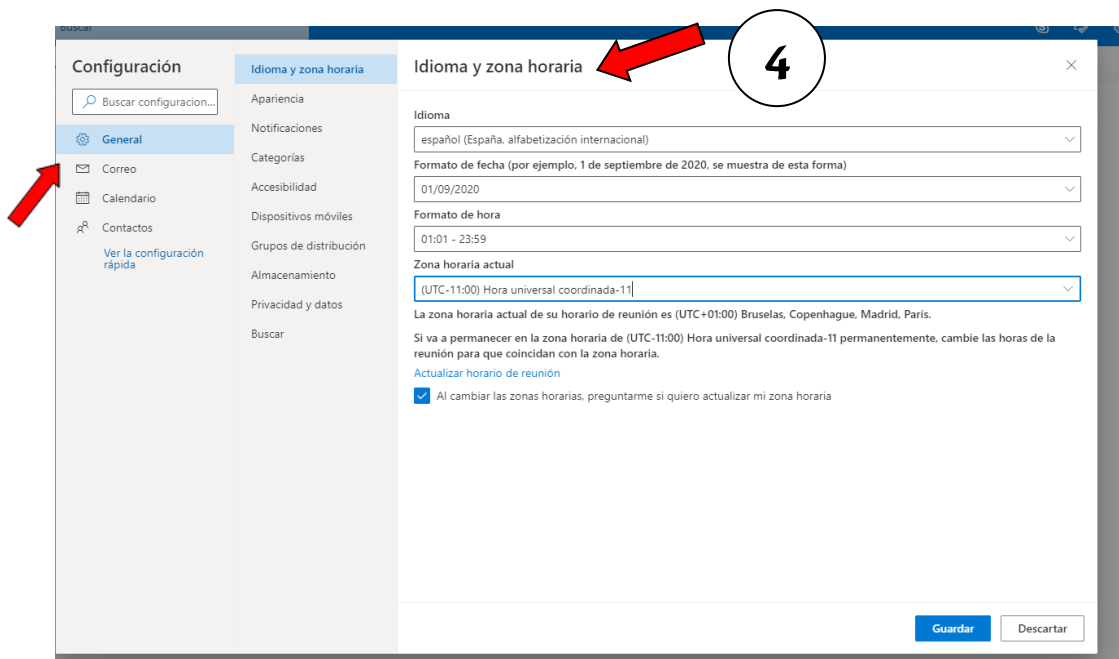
Buscar

4

Configuración

Buscar configuracion...

General

Correo

Calendario

Contactos

Ver la configuración rápida

Idioma y zona horaria

Apariencia

Notificaciones

Categorías

Accesibilidad

Dispositivos móviles

Grupos de distribución

Almacenamiento

Privacidad y datos

Buscar

Idioma y zona horaria

Idioma

español (España, alfabetización internacional)

Formato de fecha (por ejemplo, 1 de septiembre de 2020, se muestra de esta forma)

01/09/2020

Formato de hora

01:01 - 23:59

Zona horaria actual

(UTC-11:00) Hora universal coordinada-11

La zona horaria actual de su horario de reunión es (UTC+01:00) Bruselas, Copenhague, Madrid, París.

Si va a permanecer en la zona horaria de (UTC-11:00) Hora universal coordinada-11 permanentemente, cambie las horas de la reunión para que coincidan con la zona horaria.

Actualizar horario de reunión

Al cambiar las zonas horarias, preguntarme si quiero actualizar mi zona horaria

Guardar

Descartar